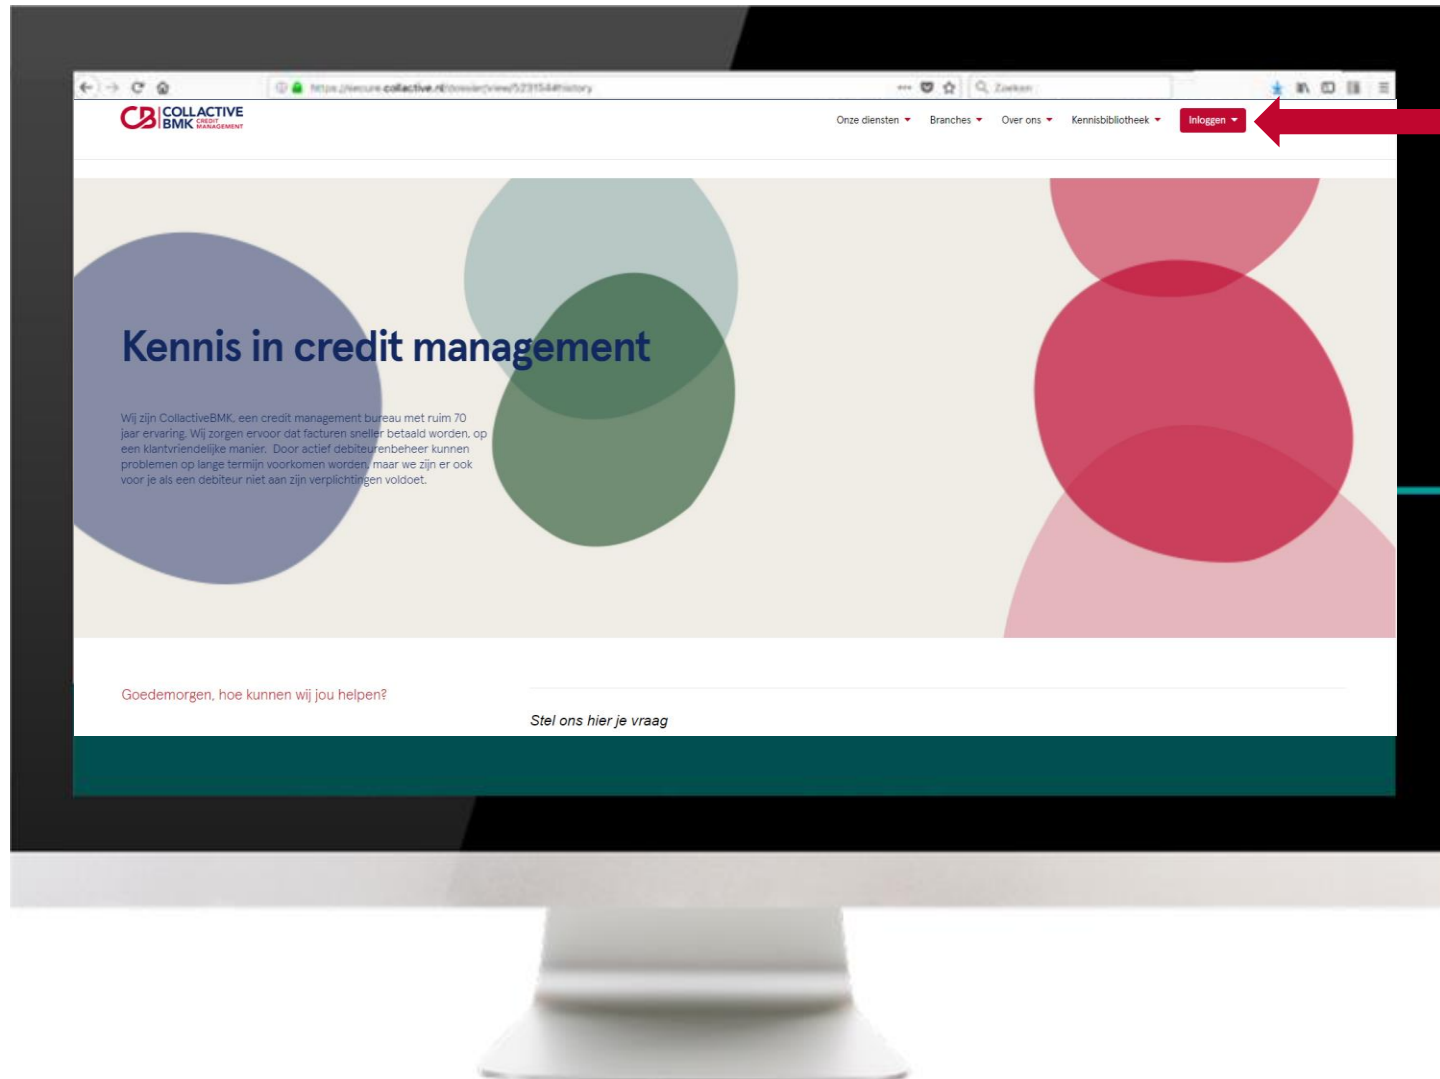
https://secure.collactive.nl/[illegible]

Zoeken

CB COLLACTIVE BMK CREDIT MANAGEMENT

Onze diensten Branches Over ons Kennisbibliotheek Inloggen

Kennis in credit management

Wij zijn CollactiveBMK, een credit management bureau met ruim 70 jaar ervaring. Wij zorgen ervoor dat facturen sneller betaald worden, op een klantvriendelijke manier. Door actief debiteurenbeheer kunnen problemen op lange termijn voorkomen worden, maar we zijn er ook voor je als een debiteur niet aan zijn verplichtingen voldoet.

Goedemorgen, hoe kunnen wij jou helpen?

Stel ons hier je vraag